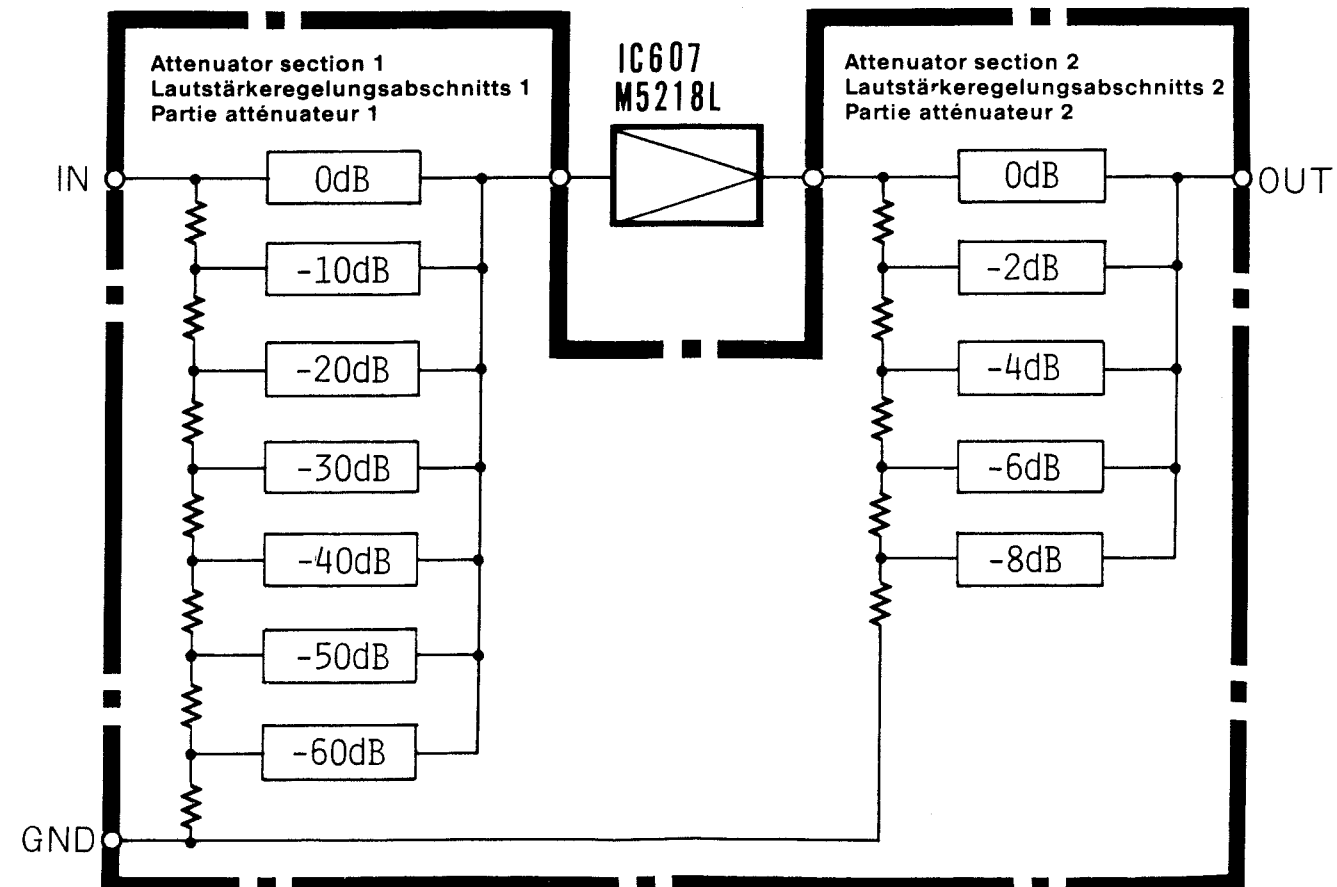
Attenuator section 1
Lautstärkeregelungsabschnitts 1
Partie atténuateur 1

IC607
M5218L

Attenuator section 2
Lautstärkeregelungsabschnitts 2
Partie atténuateur 2

IN

0dB
-10dB
-20dB
-30dB
-40dB
-50dB
-60dB

0dB
-2dB
-4dB
-6dB
-8dB

OUT

GND